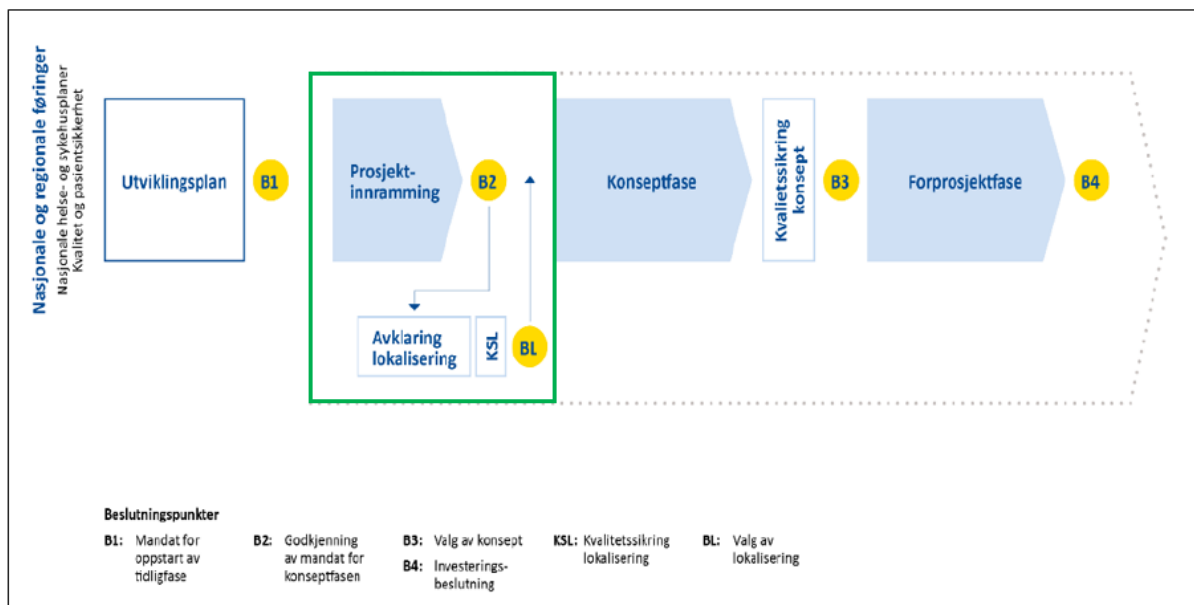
Nasjonale og regionale føringer
Nasjonale helse- og sykehusplaner
Kvalitet og pasientsikkerhet

Utviklingsplan

B1

Prosjekt-innramming

B2

Avklaring lokalisering

KSL

BL

Konseptfase

Kvalitetssikring konsept

B3

Forprosjektfase

B4

Beslutningspunkter

B1: Mandat for oppstart av tidligfase

B2: Godkjenning av mandat for konseptfasen

B3: Valg av konsept

B4: Investerings-beslutning

KSL: Kvalitetssikring lokalisering

BL: Valg av lokalisering